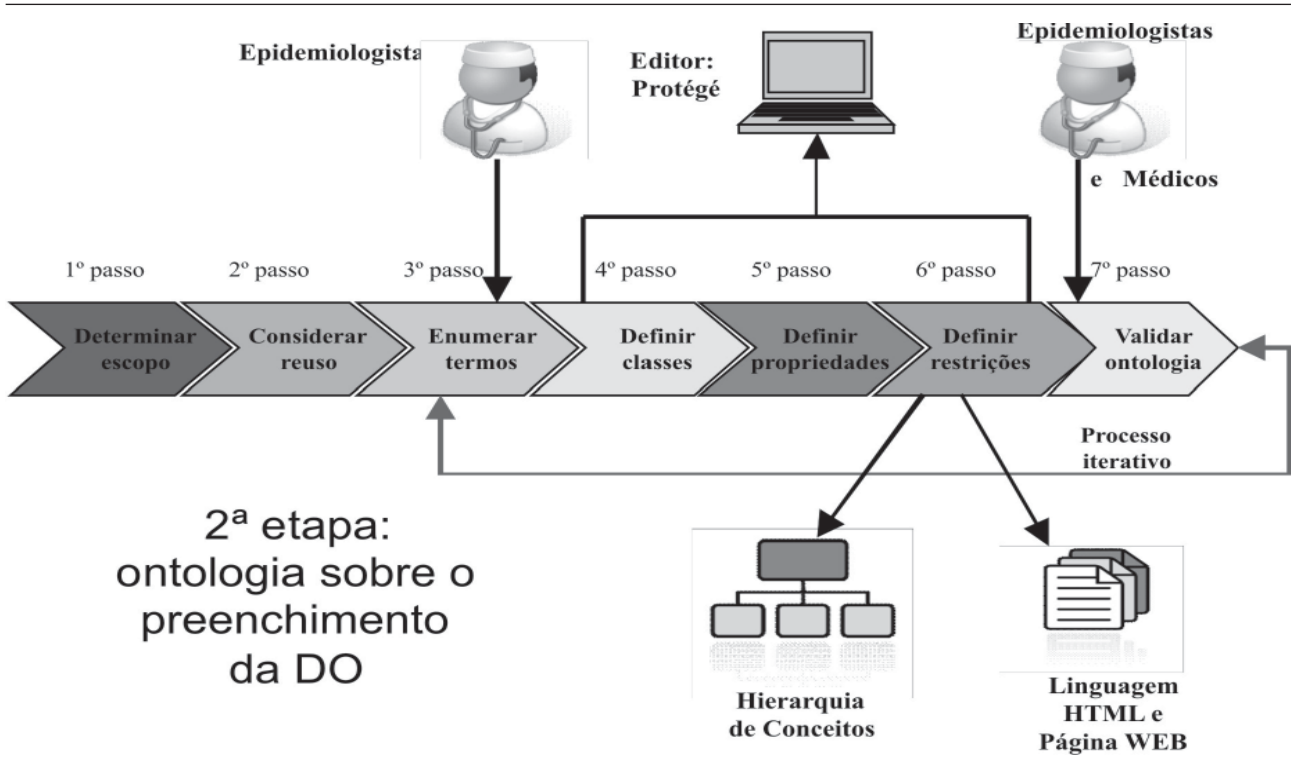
Epidemiologista

Editor: Protégé

Epidemiologistas

e Médicos

1º passo

2º passo

3º passo

4º passo

5º passo

6º passo

7º passo

Determinar escopo

Considerar reuso

Enumerar termos

Definir classes

Definir propriedades

Definir restrições

Validar ontologia

Processo iterativo

2ª etapa: ontologia sobre o preenchimento da DO

Hierarquia de Conceitos

Linguagem HTML e Página WEB